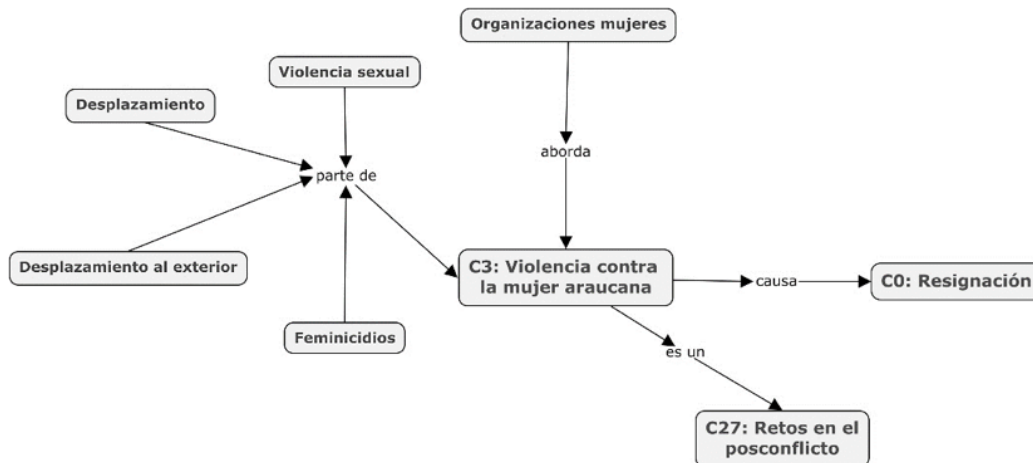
Organizaciones mujeres

Violencia sexual

Desplazamiento

parte de

aborda

Desplazamiento al exterior

C3: Violencia contra la mujer araucana

causa

C0: Resignación

Feminicidios

es un

C27: Retos en el posconflicto